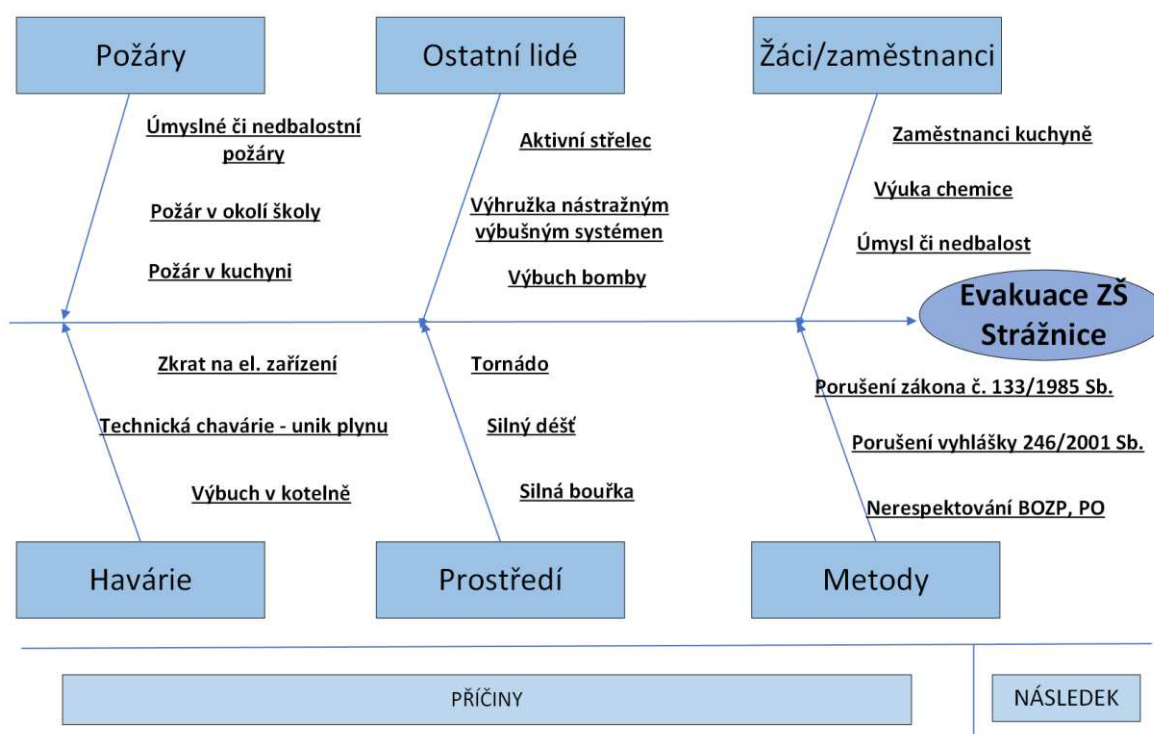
Požáry

Úmyslné či nedbalostní požáry

Požár v okolí školy

Požár v kuchyni

Ostatní lidé

Aktivní střelec

Výhružka nástražným výbušným systémen

Výbuch bomby

Žáci/zaměstnanci

Zaměstnanci kuchyně

Výuka chemice

Úmysl či nedbalost

Evakuace ZŠ Strážnice

Zkrat na el. zařízení

Technická chavárie - unik plynu

Výbuch v kotelně

Tornádo

Silný déšť

Silná bouřka

Porušení zákona č. 133/1985 Sb.

Porušení vyhlášky 246/2001 Sb.

Nerespektování BOZP, PO

Havárie

Prostředí

Metody

PŘÍČINY

NÁSLEDEK